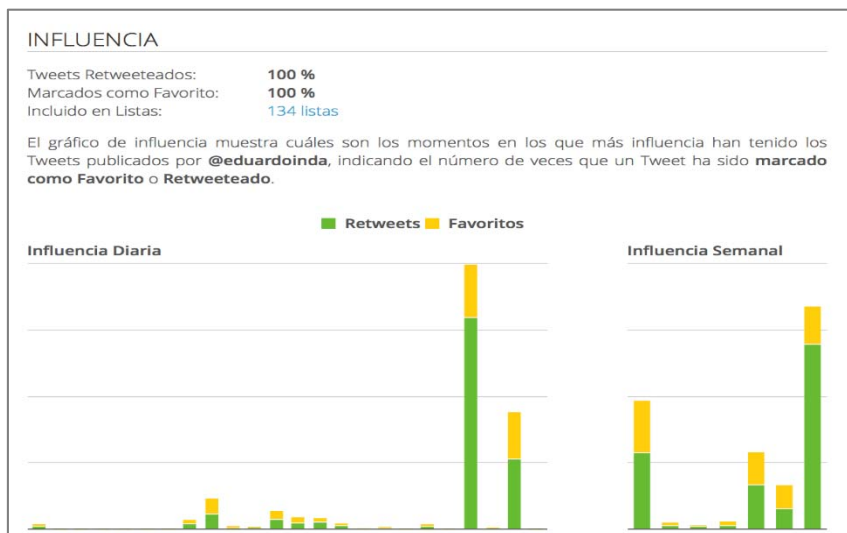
INFLUENCIA

| | |
|---|---|
| Tweets Retweeteados: | **100 %** |
| Marcados como Favorito: | **100 %** |
| Incluido en Listas: | 134 listas |

El gráfico de influencia muestra cuáles son los momentos en los que más influencia han tenido los Tweets publicados por **@eduardoinda**, indicando el número de veces que un Tweet ha sido **marcado como Favorito** o **Retweeteado**.

Retweets Favoritos

Influencia Diaria

Influencia Semanal